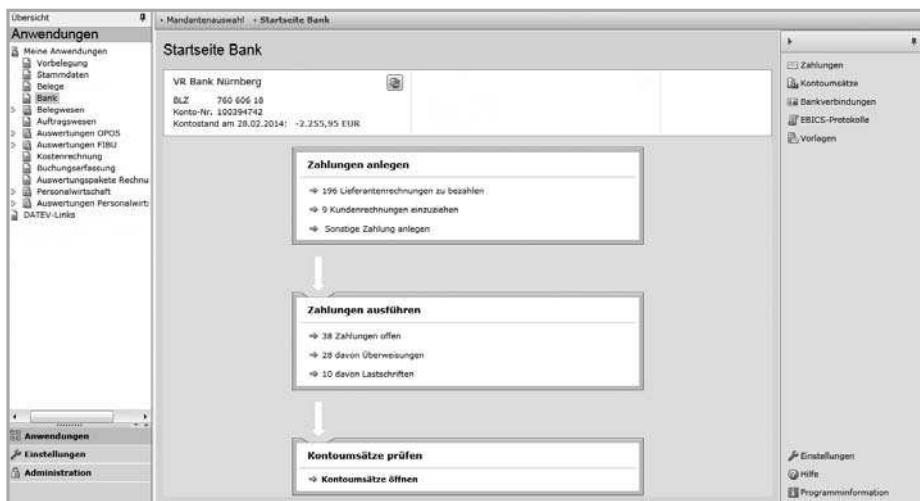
Übersicht

Anwendungen

Meine Anwendungen
Vorbelegung
Stammdaten
Belege
Bank
Belegwesen
Auftragswesen
Auswertungen OPOS
Auswertungen FIBU
Kostenrechnung
Buchungserfassung
Auswertungspakete Rechnu
Personalwirtschaft
Auswertungen Personalwirt
DATEV-Links

Anwendungen
Einstellungen
Administration

› Mandantenauswahl › Startseite Bank

Startseite Bank

VR Bank Nürnberg
BLZ 760 606 18
Konto-Nr. 100394742
Kontostand am 28.02.2014: -2.255,95 EUR

Zahlungen anlegen
➜ 196 Lieferantenrechnungen zu bezahlen
➜ 9 Kundenrechnungen einzuziehen
➜ Sonstige Zahlung anlegen

Zahlungen ausführen
➜ 38 Zahlungen offen
➜ 28 davon Überweisungen
➜ 10 davon Lastschriften

Kontoumsätze prüfen
➜ Kontoumsätze öffnen

Zahlungen
Kontoumsätze
Bankverbindungen
EBICS-Protokolle
Vorlagen

Einstellungen
Hilfe
Programminformation